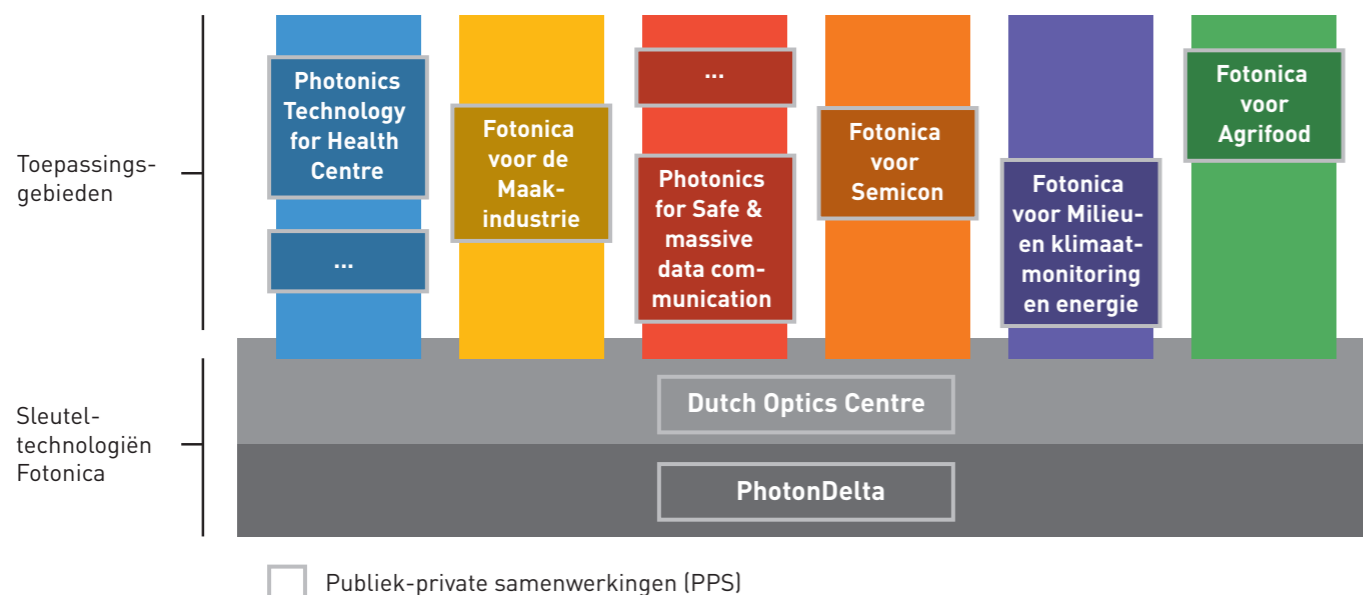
Toepassingsgebieden

Photonics Technology for Health Centre

...

Fotonica voor de Maakindustrie

...

Photonics for Safe & massive data communication

Fotonica voor Semicon

Fotonica voor Milieu- en klimaatmonitoring en energie

Fotonica voor Agrifood

Sleuteltechnologiën Fotonica

Dutch Optics Centre

PhotonDelta

Publiek-private samenwerkingen (PPS)